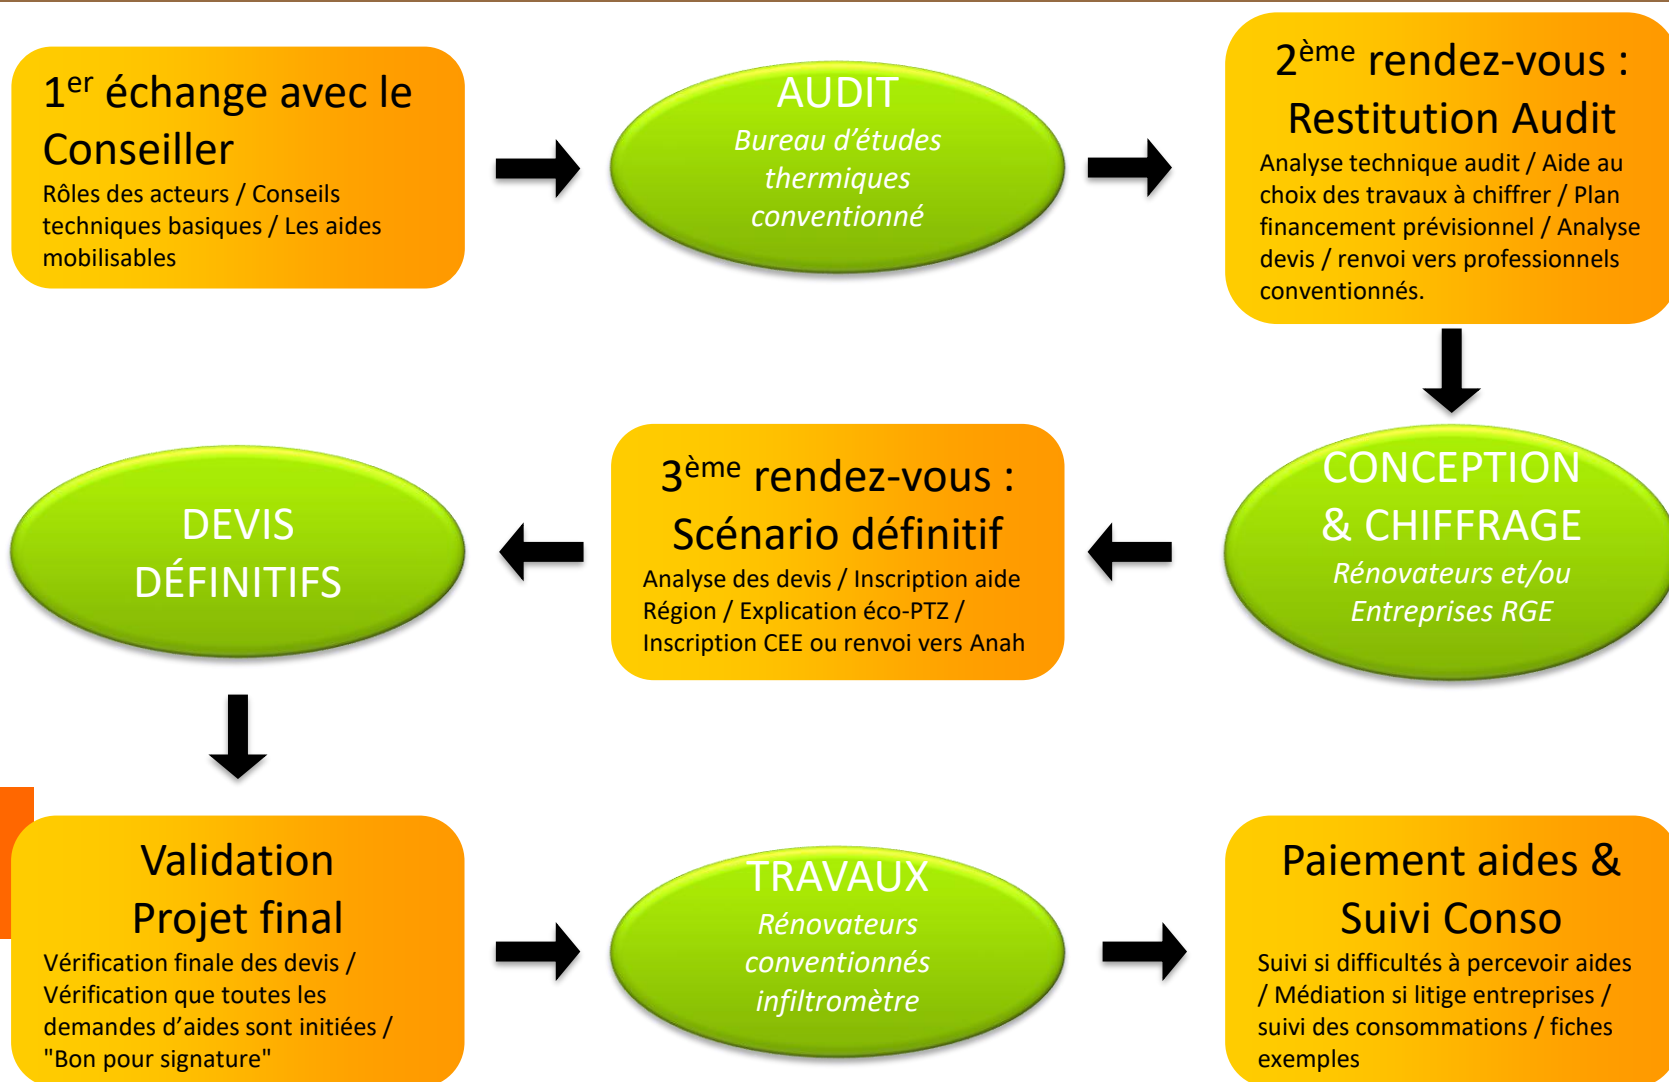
1$^{er}$ échange avec le Conseiller
Rôles des acteurs / Conseils techniques basiques / Les aides mobilisables

AUDIT
Bureau d'études thermiques conventionné

2$^{ème}$ rendez-vous : Restitution Audit
Analyse technique audit / Aide au choix des travaux à chiffrer / Plan financement prévisionnel / Analyse devis / renvoi vers professionnels conventionnés.

CONCEPTION & CHIFFRAGE
Rénovateurs et/ou Entreprises RGE

3$^{ème}$ rendez-vous : Scénario définitif
Analyse des devis / Inscription aide Région / Explication éco-PTZ / Inscription CEE ou renvoi vers Anah

DEVIS DÉFINITIFS

Validation Projet final
Vérification finale des devis / Vérification que toutes les demandes d'aides sont initiées / "Bon pour signature"

TRAVAUX
Rénovateurs conventionnés infiltromètre

Paiement aides & Suivi Conso
Suivi si difficultés à percevoir aides / Médiation si litige entreprises / suivi des consommations / fiches exemples